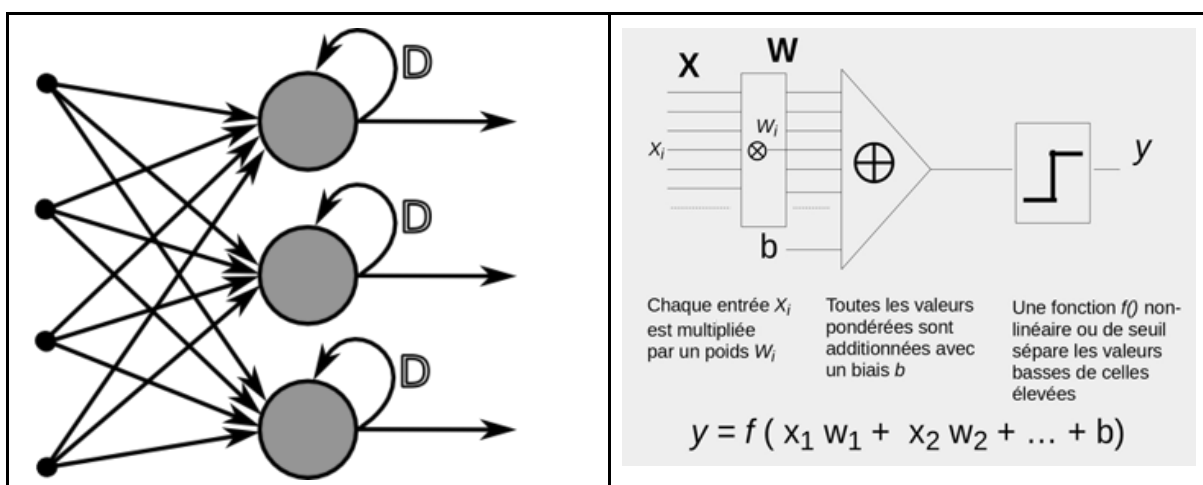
D

D

D

X

W

$W_i$

$X_i$

$\otimes$

$\oplus$

y

b

Chaque entrée $X_i$ est multipliée par un poids $W_i$

Toutes les valeurs pondérées sont additionnées avec un biais *b*

Une fonction *f()* non-linéaire ou de seuil sépare les valeurs basses de celles élevées

$y = f(x_1 w_1 + x_2 w_2 + \ldots + b)$